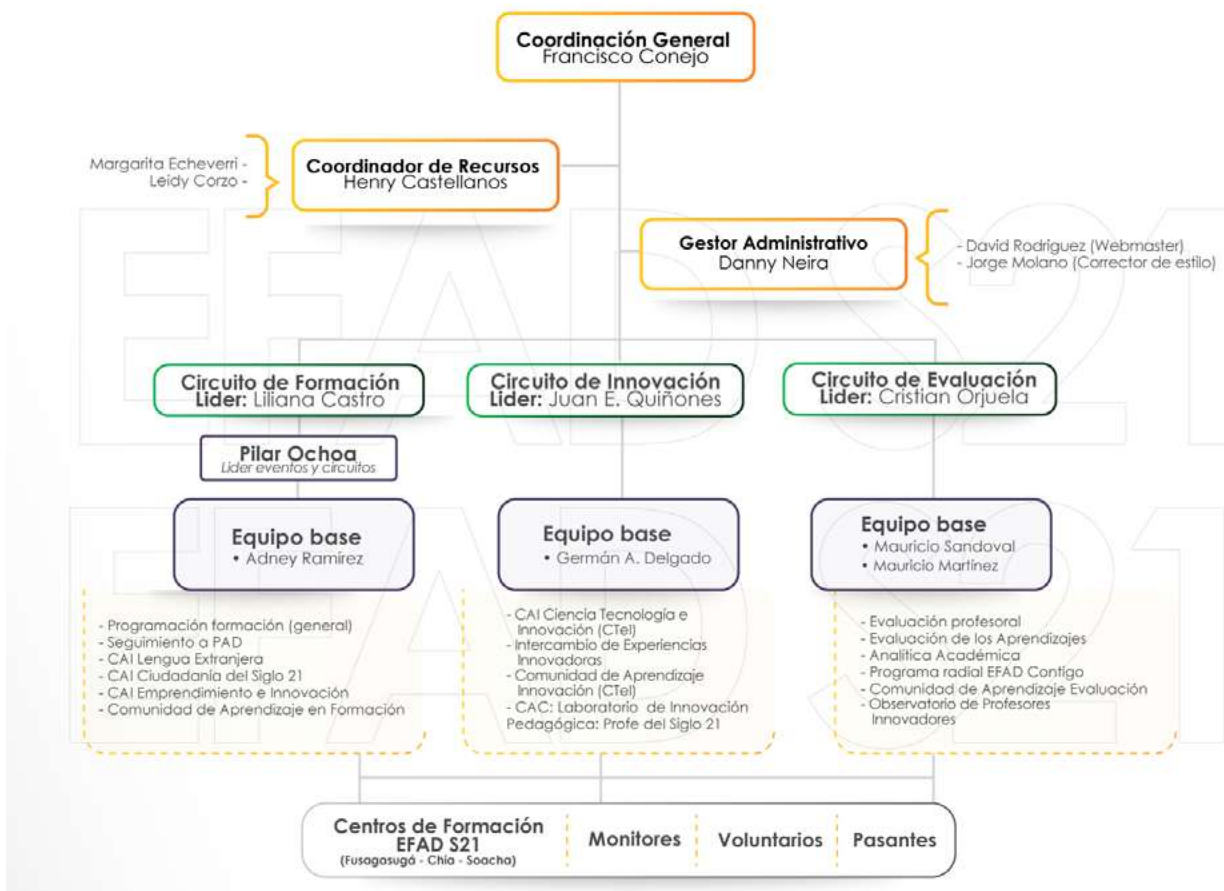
Coordinación General
Francisco Conejo

Margarita Echeverri -
Leidy Corzo -

Coordinador de Recursos
Henry Castellanos

Gestor Administrativo
Danny Neira

- David Rodriguez (Webmaster)
- Jorge Molano (Corrector de estilo)

Circuito de Formación
Lider: Liliana Castro

Circuito de Innovación
Lider: Juan E. Quiñones

Circuito de Evaluación
Lider: Cristian Orjuela

Pilar Ochoa
Lider eventos y circuitos

Equipo base
• Adney Ramírez

Equipo base
• Germán A. Delgado

Equipo base
• Mauricio Sandoval
• Mauricio Martínez

- Programación formación (general)
- Seguimiento a PAD
- CAI Lengua Extranjera
- CAI Ciudadanía del Siglo 21
- CAI Emprendimiento e Innovación
- Comunidad de Aprendizaje en Formación

- CAI Ciencia Tecnología e Innovación (CTel)
- Intercambio de Experiencias Innovadoras
- Comunidad de Aprendizaje Innovación (CTel)
- CAC: Laboratorio de Innovación Pedagógica: Profe del Siglo 21

- Evaluación profesoral
- Evaluación de los Aprendizajes
- Analitica Académica
- Programa radial EFAD Contigo
- Comunidad de Aprendizaje Evaluación
- Observatorio de Profesores Innovadores

Centros de Formación EFAD S21
(Fusagasugá - Chía - Soacha)
Monitores
Voluntarios
Pasantes